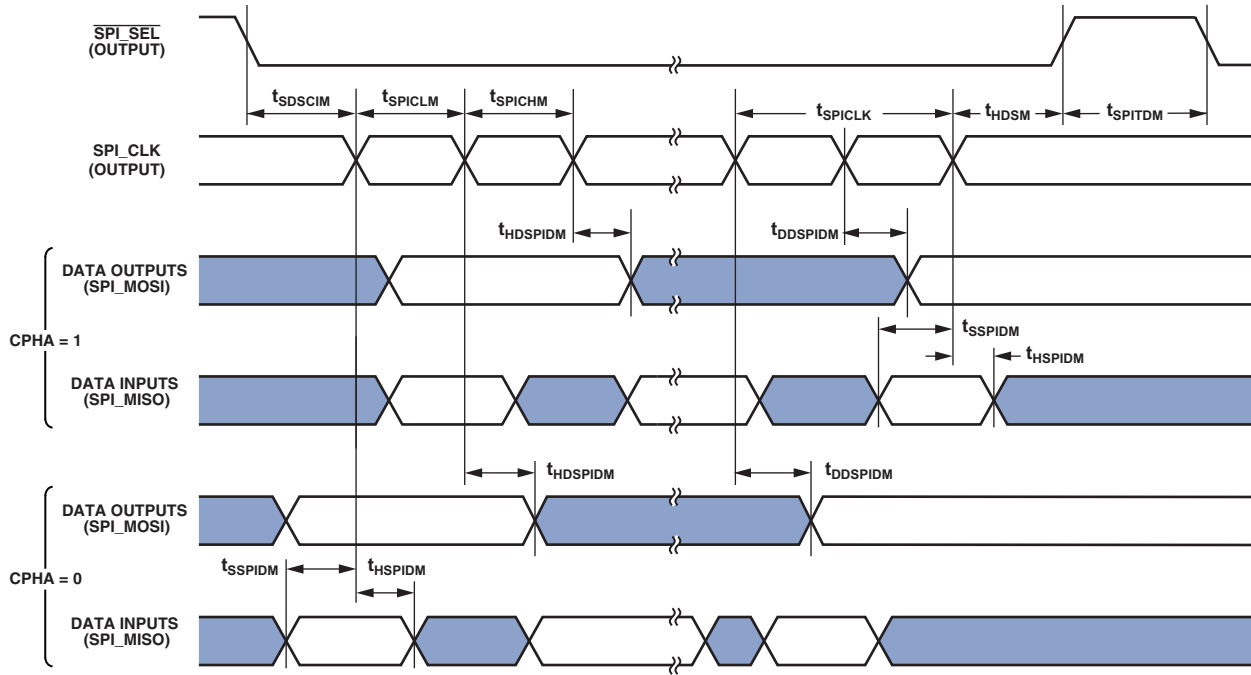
$\overline{\text{SPI\_SEL}}$
(OUTPUT)

$t_{SDSCIM}$ $t_{SPICLM}$ $t_{SPICHM}$ $t_{SPICLK}$ $t_{HDSM}$ $t_{SPITDM}$

SPI_CLK
(OUTPUT)

$t_{HDSPIDM}$ $t_{DDSPIDM}$

DATA OUTPUTS
(SPI_MOSI)

CPHA = 1

$t_{SSPIDM}$
$t_{HSPIDM}$

DATA INPUTS
(SPI_MISO)

$t_{HDSPIDM}$ $t_{DDSPIDM}$

DATA OUTPUTS
(SPI_MOSI)

CPHA = 0

$t_{SSPIDM}$
$t_{HSPIDM}$

DATA INPUTS
(SPI_MISO)